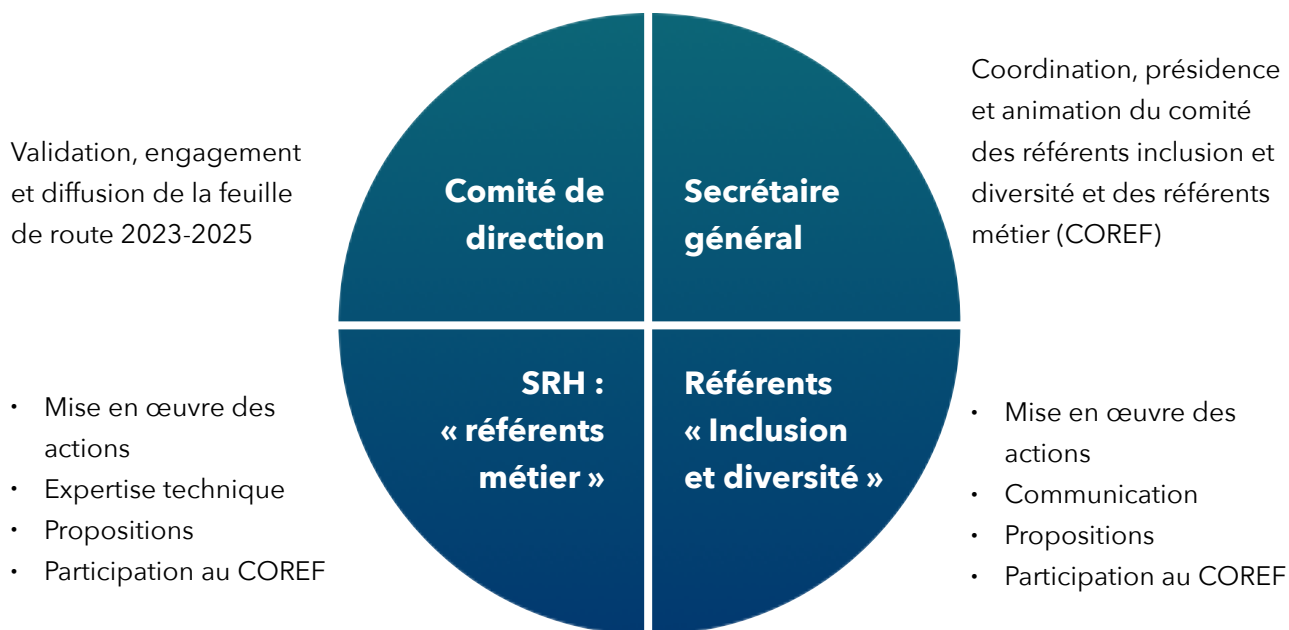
Validation, engagement et diffusion de la feuille de route 2023-2025

Comité de direction

Secrétaire général

Coordination, présidence et animation du comité des référents inclusion et diversité et des référents métier (COREF)

- Mise en œuvre des actions
- Expertise technique
- Propositions
- Participation au COREF

SRH : « référents métier »

Référents « Inclusion et diversité »

- Mise en œuvre des actions
- Communication
- Propositions
- Participation au COREF